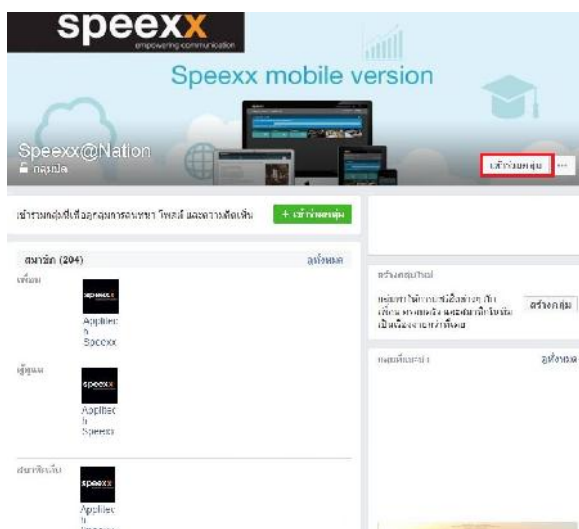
speexx
empowering communication

Speexx mobile version

Speexx@Nation
กลุ่มปิด

เข้าร่วมกลุ่ม ···

เข้าร่วมกลุ่มนี้เพื่อดูและร่วมการสนทนา โพสต์ และความคิดเห็น

+ เข้าร่วมกลุ่ม

สมาชิก (204)
ดูทั้งหมด

เพื่อน

speexx
Applied
h
Speexx

ผู้ดูแล

speexx
Applied
h
Speexx

สมาชิกเพิ่ม

speexx
Applied
h
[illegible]

สร้างกลุ่มใหม่

กลุ่มทำให้การหาสิ่งต่างๆ กับเพื่อน ครอบครัว และเพื่อนร่วมงานเป็นเรื่องง่ายกว่าที่เคย

สร้างกลุ่ม

กลุ่มที่แนะนำ
ดูทั้งหมด